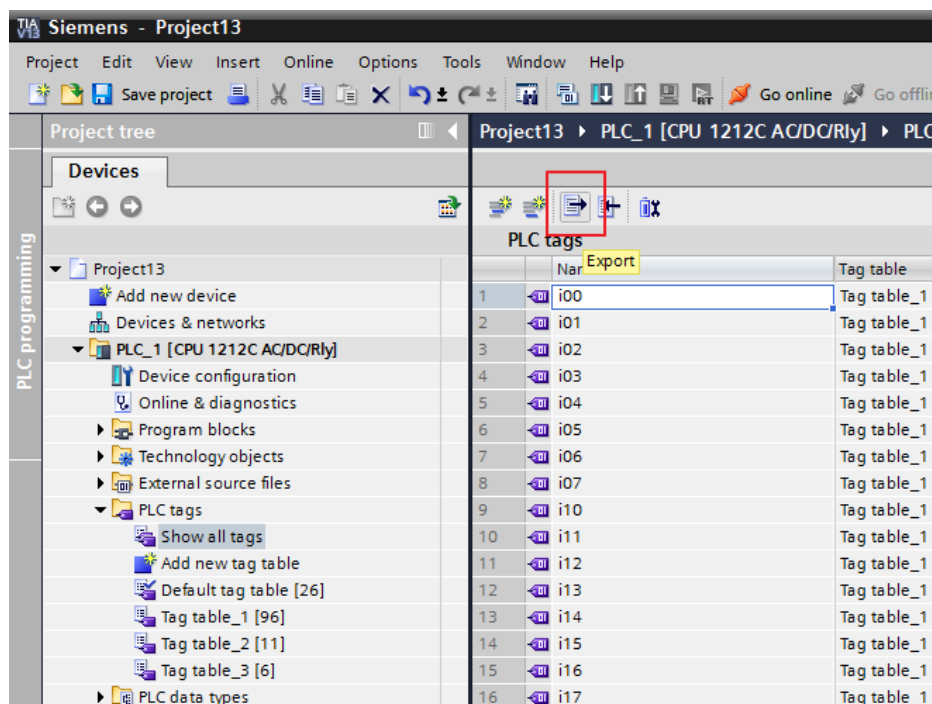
TIA Siemens - Project13

Project Edit View Insert Online Options Tools Window Help

Save project Go online Go offli

PLC programming

Project tree

Devices

Project13
Add new device
Devices & networks
PLC_1 [CPU 1212C AC/DC/Rly]
Device configuration
Online & diagnostics
Program blocks
Technology objects
External source files
PLC tags
Show all tags
Add new tag table
Default tag table [26]
Tag table_1 [96]
Tag table_2 [11]
Tag table_3 [6]
PLC data types

Project13 ▸ PLC_1 [CPU 1212C AC/DC/Rly] ▸ PLC

PLC tags

Export

| | | Nar | Tag table |
|---|---|---|---|
| 1 | | i00 | Tag table_1 |
| 2 | | i01 | Tag table_1 |
| 3 | | i02 | Tag table_1 |
| 4 | | i03 | Tag table_1 |
| 5 | | i04 | Tag table_1 |
| 6 | | i05 | Tag table_1 |
| 7 | | i06 | Tag table_1 |
| 8 | | i07 | Tag table_1 |
| 9 | | i10 | Tag table_1 |
| 10 | | i11 | Tag table_1 |
| 11 | | i12 | Tag table_1 |
| 12 | | i13 | Tag table_1 |
| 13 | | i14 | Tag table_1 |
| 14 | | i15 | Tag table_1 |
| 15 | | i16 | Tag table_1 |
| 16 | | i17 | Tag table_1 |